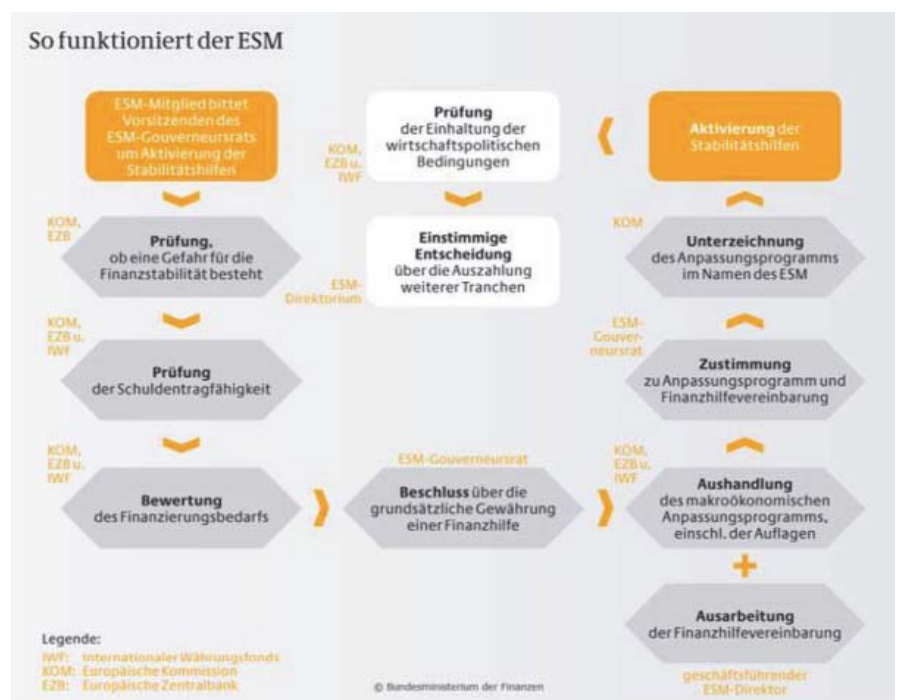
So funktioniert der ESM

ESM-Mitglied bittet Vorsitzenden des ESM-Gouverneursrats um Aktivierung der Stabilitätshilfen

KOM, EZB

Prüfung, ob eine Gefahr für die Finanzstabilität besteht

KOM, EZB u. IWF

Prüfung der Schuldentragfähigkeit

KOM, EZB u. IWF

Bewertung des Finanzierungsbedarfs

KOM, EZB u. IWF

Prüfung der Einhaltung der wirtschaftspolitischen Bedingungen

Einstimmige Entscheidung über die Auszahlung weiterer Tranchen

ESM-Direktorium

ESM-Gouverneursrat

Beschluss über die grundsätzliche Gewährung einer Finanzhilfe

Aktivierung der Stabilitätshilfen

KOM

Unterzeichnung des Anpassungsprogramms im Namen des ESM

ESM-Gouverneursrat

Zustimmung zu Anpassungsprogramm und Finanzhilfevereinbarung

KOM, EZB u. IWF

Aushandlung des makroökonomischen Anpassungsprogramms, einschl. der Auflagen

+

Ausarbeitung der Finanzhilfevereinbarung

geschäftsführender ESM-Direktor

Legende:
IWF: Internationaler Währungsfonds
KOM: Europäische Kommission
EZB: Europäische Zentralbank

© Bundesministerium der Finanzen